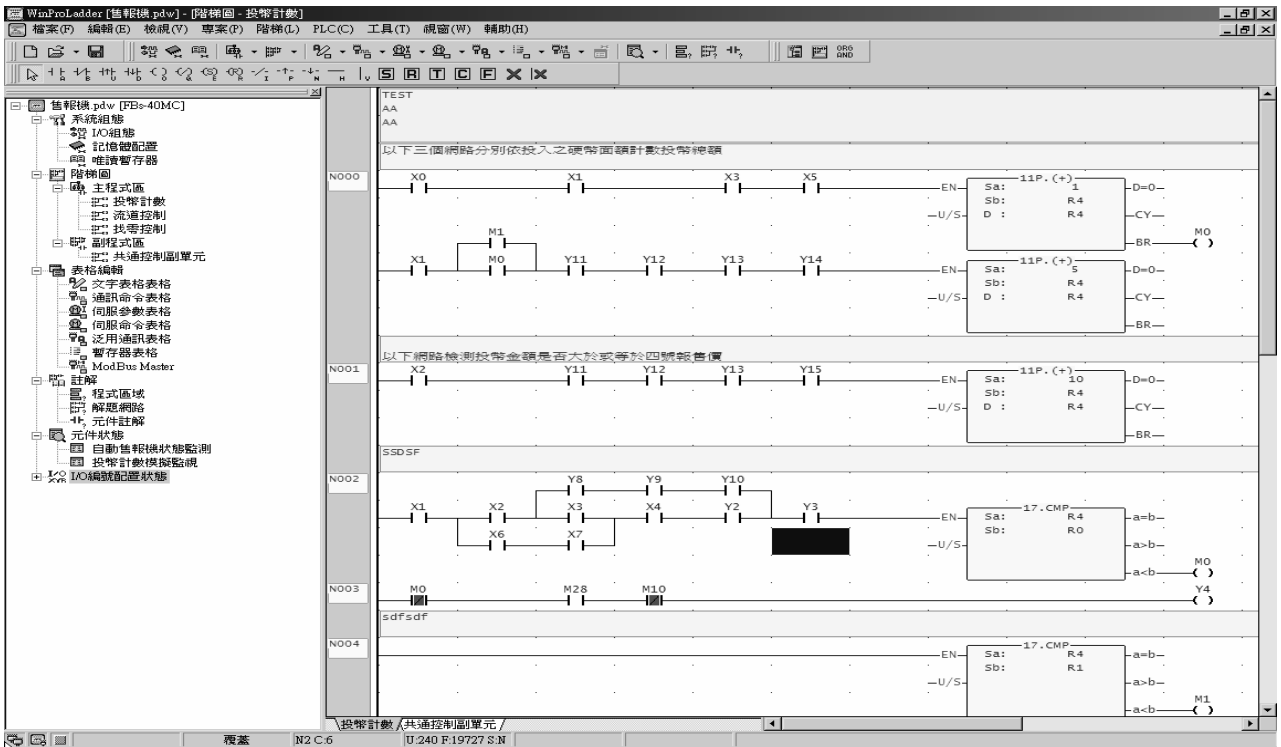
WinProLadder [售報機.pdw] - [階梯圖 - 投幣計數]
檔案(F) 編輯(E) 檢視(V) 專案(P) 階梯(L) PLC(C) 工具(T) 視窗(W) 輔助(H)

售報機.pdw [FBs-40MC]
系統組態
I/O組態
記憶體配置
唯讀暫存器
階梯圖
主程式區
投幣計數
流道控制
找零控制
副程式區
共通控制副單元
表格編輯
文字表格表格
通訊命令表格
伺服參數表格
伺服命令表格
泛用通訊表格
暫存器表格
ModBus Master
註解
程式區域
解題網路
元件註解
元件狀態
自動售報機狀態監測
投幣計數模擬監視
I/O編號配置狀態

TEST
AA
AA

以下三個網路分別依投入之硬幣面額計數投幣總額

N000
X0 X1 X3 X5
EN 11P.(+) Sa: 1 Sb: R4 D: R4 D=0
U/S CY
BR M0
M1
X1 M0 Y11 Y12 Y13 Y14
EN 11P.(+) Sa: 5 Sb: R4 D: R4 D=0
U/S CY
BR

以下網路檢測投幣金額是否大於或等於四號報售價

N001
X2 Y11 Y12 Y13 Y15
EN 11P.(+) Sa: 10 Sb: R4 D: R4 D=0
U/S CY
BR

SSDSF

N002
Y8 Y9 Y10
X1 X2 X3 X4 Y2 Y3
X6 X7
EN 17.CMP Sa: R4 Sb: R0 a=b
U/S a>b
a<b M0

N003
M0 M28 M10 Y4

sdfsdf

N004
EN 17.CMP Sa: R4 Sb: R1 a=b
U/S a>b
a<b M1

投幣計數 共通控制副單元

覆蓋 N2 C:6 U:240 F:19727 S:N